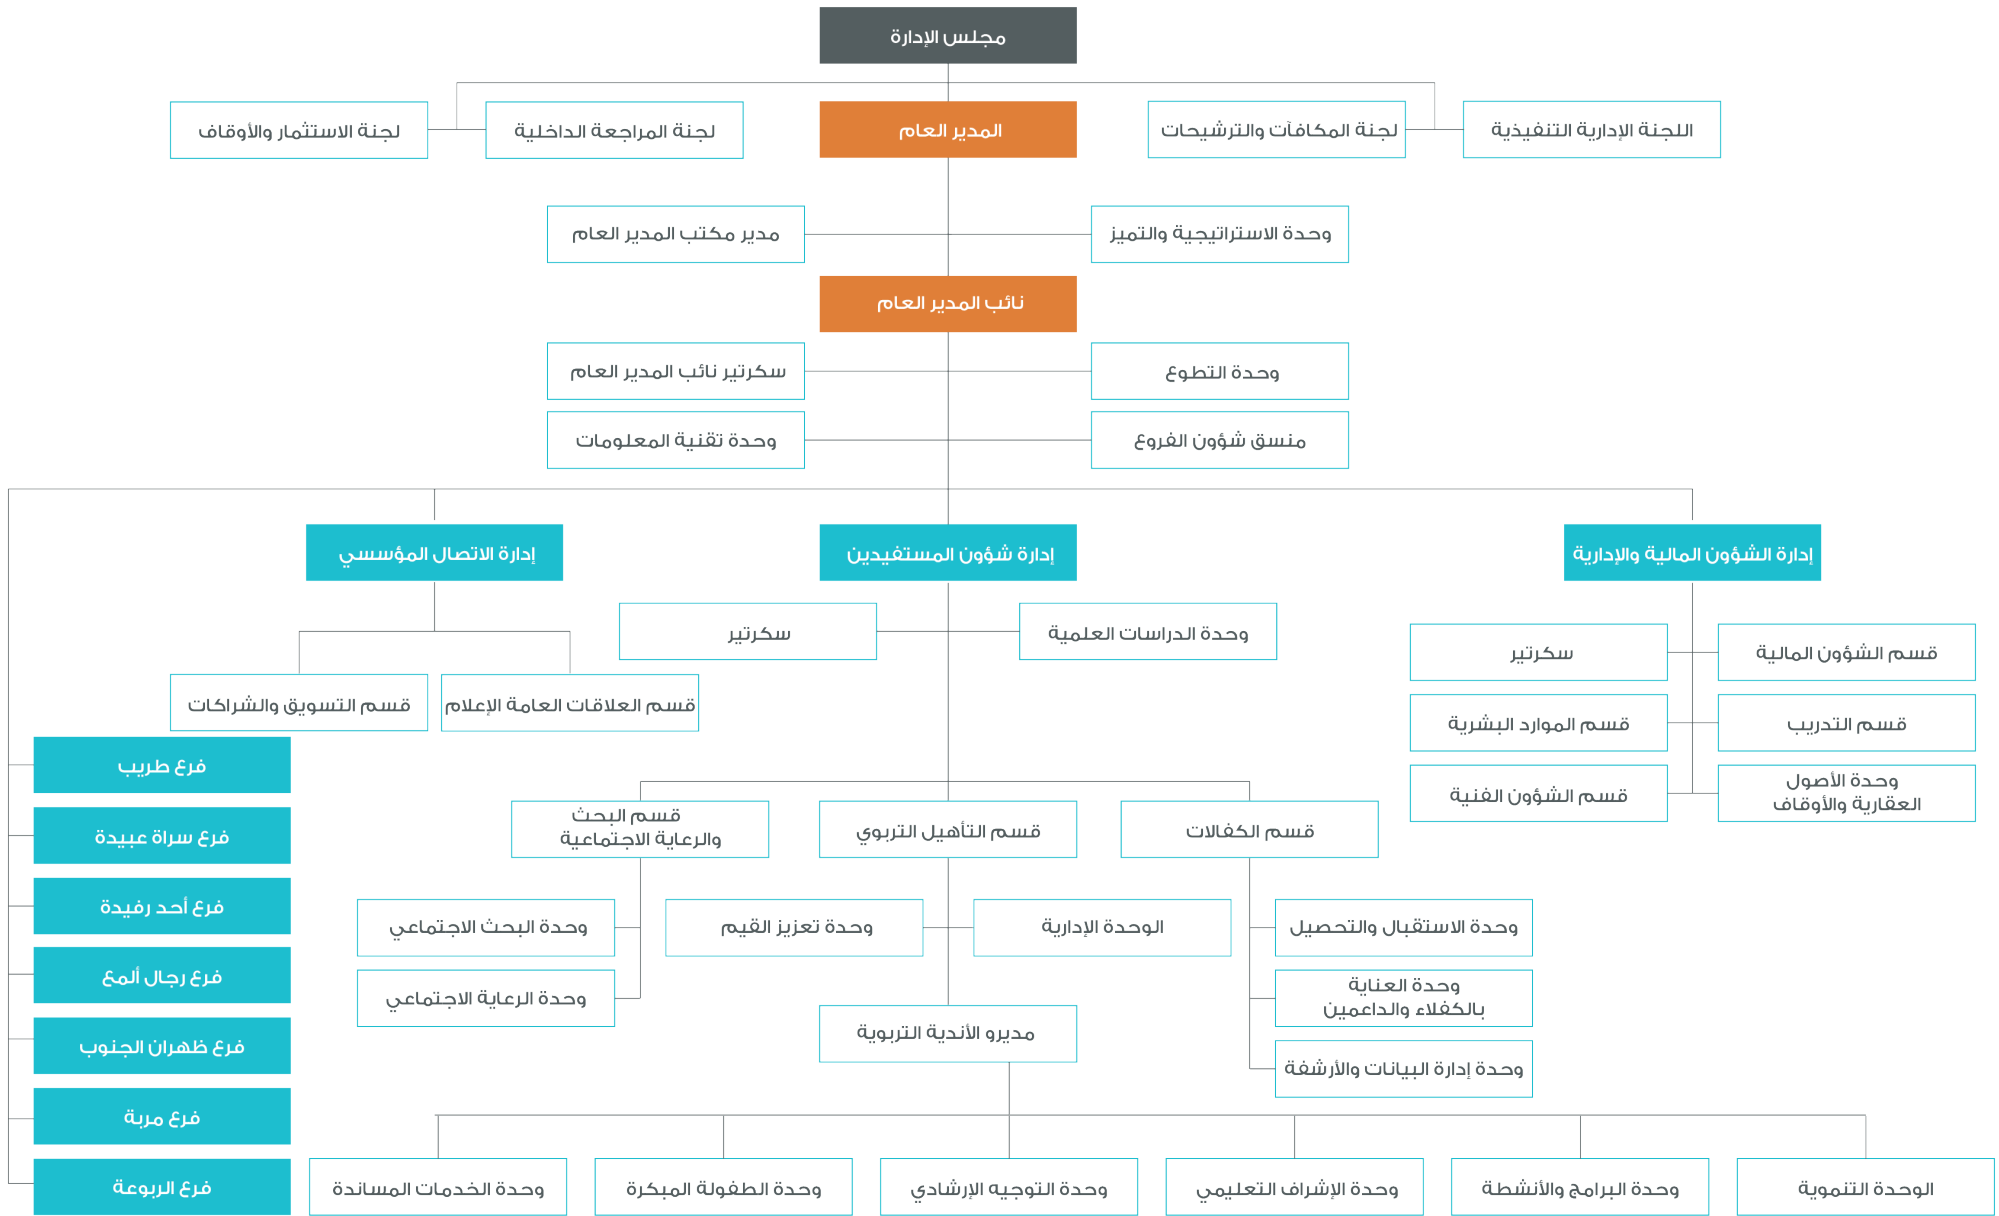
مجلس الإدارة

اللجنة الإدارية التنفيذية

لجنة المكافآت والترشيحات

المدير العام

لجنة المراجعة الداخلية

لجنة الاستثمار والأوقاف

وحدة الاستراتيجية والتميز

مدير مكتب المدير العام

نائب المدير العام

وحدة التطوع

سكرتير نائب المدير العام

منسق شؤون الفروع

وحدة تقنية المعلومات

إدارة الشؤون المالية والإدارية

إدارة شؤون المستفيدين

إدارة الاتصال المؤسسي

وحدة الدراسات العلمية

سكرتير

قسم التسويق والشراكات

قسم العلاقات العامة الإعلام

قسم الشؤون المالية

سكرتير

قسم التدريب

قسم الموارد البشرية

وحدة الأصول العقارية والأوقاف

قسم الشؤون الفنية

فرع طريب

فرع سراة عبيدة

فرع أحد رفيدة

فرع رجال ألمع

فرع ظهران الجنوب

فرع مربة

فرع الربوعة

قسم الكفالات

قسم التأهيل التربوي

قسم البحث والرعاية الاجتماعية

وحدة الاستقبال والتحصيل

الوحدة الإدارية

وحدة تعزيز القيم

وحدة البحث الاجتماعي

وحدة العناية بالكفلاء والداعمين

وحدة الرعاية الاجتماعي

مديرو الأندية التربوية

وحدة إدارة البيانات والأرشفة

الوحدة التنموية

وحدة البرامج والأنشطة

وحدة الإشراف التعليمي

وحدة التوجيه الإرشادي

وحدة الطفولة المبكرة

وحدة الخدمات المساندة